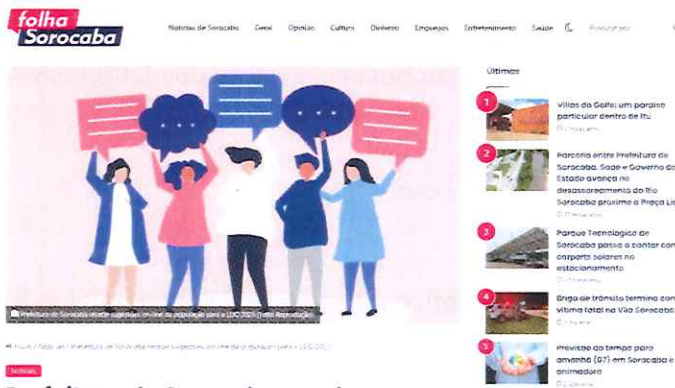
folha Sorocaba

Notícias de Sorocaba Geral Opinião Cultura Dinheiro Empregos Entretenimento Saúde Pesquisar

Últimas

1 Villa do Golfe: um paraíso particular dentro de Itu

2 Parceria entre Prefeitura de Sorocaba, Sabesp e Governo do Estado avança no desassoreamento do Rio Sorocaba próximo à Praça Lions

3 Parque Tecnológico de Sorocaba passa a contar com carports solares no estacionamento

4 Briga de trânsito termina com vítima fatal na Vila Sorocabana

5 Previsão do tempo para amanhã (07) em Sorocaba é animadora

Prefeitura de Sorocaba recebe sugestões on-line da população para a LDO 2025 (Foto: Reprodução)

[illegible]

Notícias